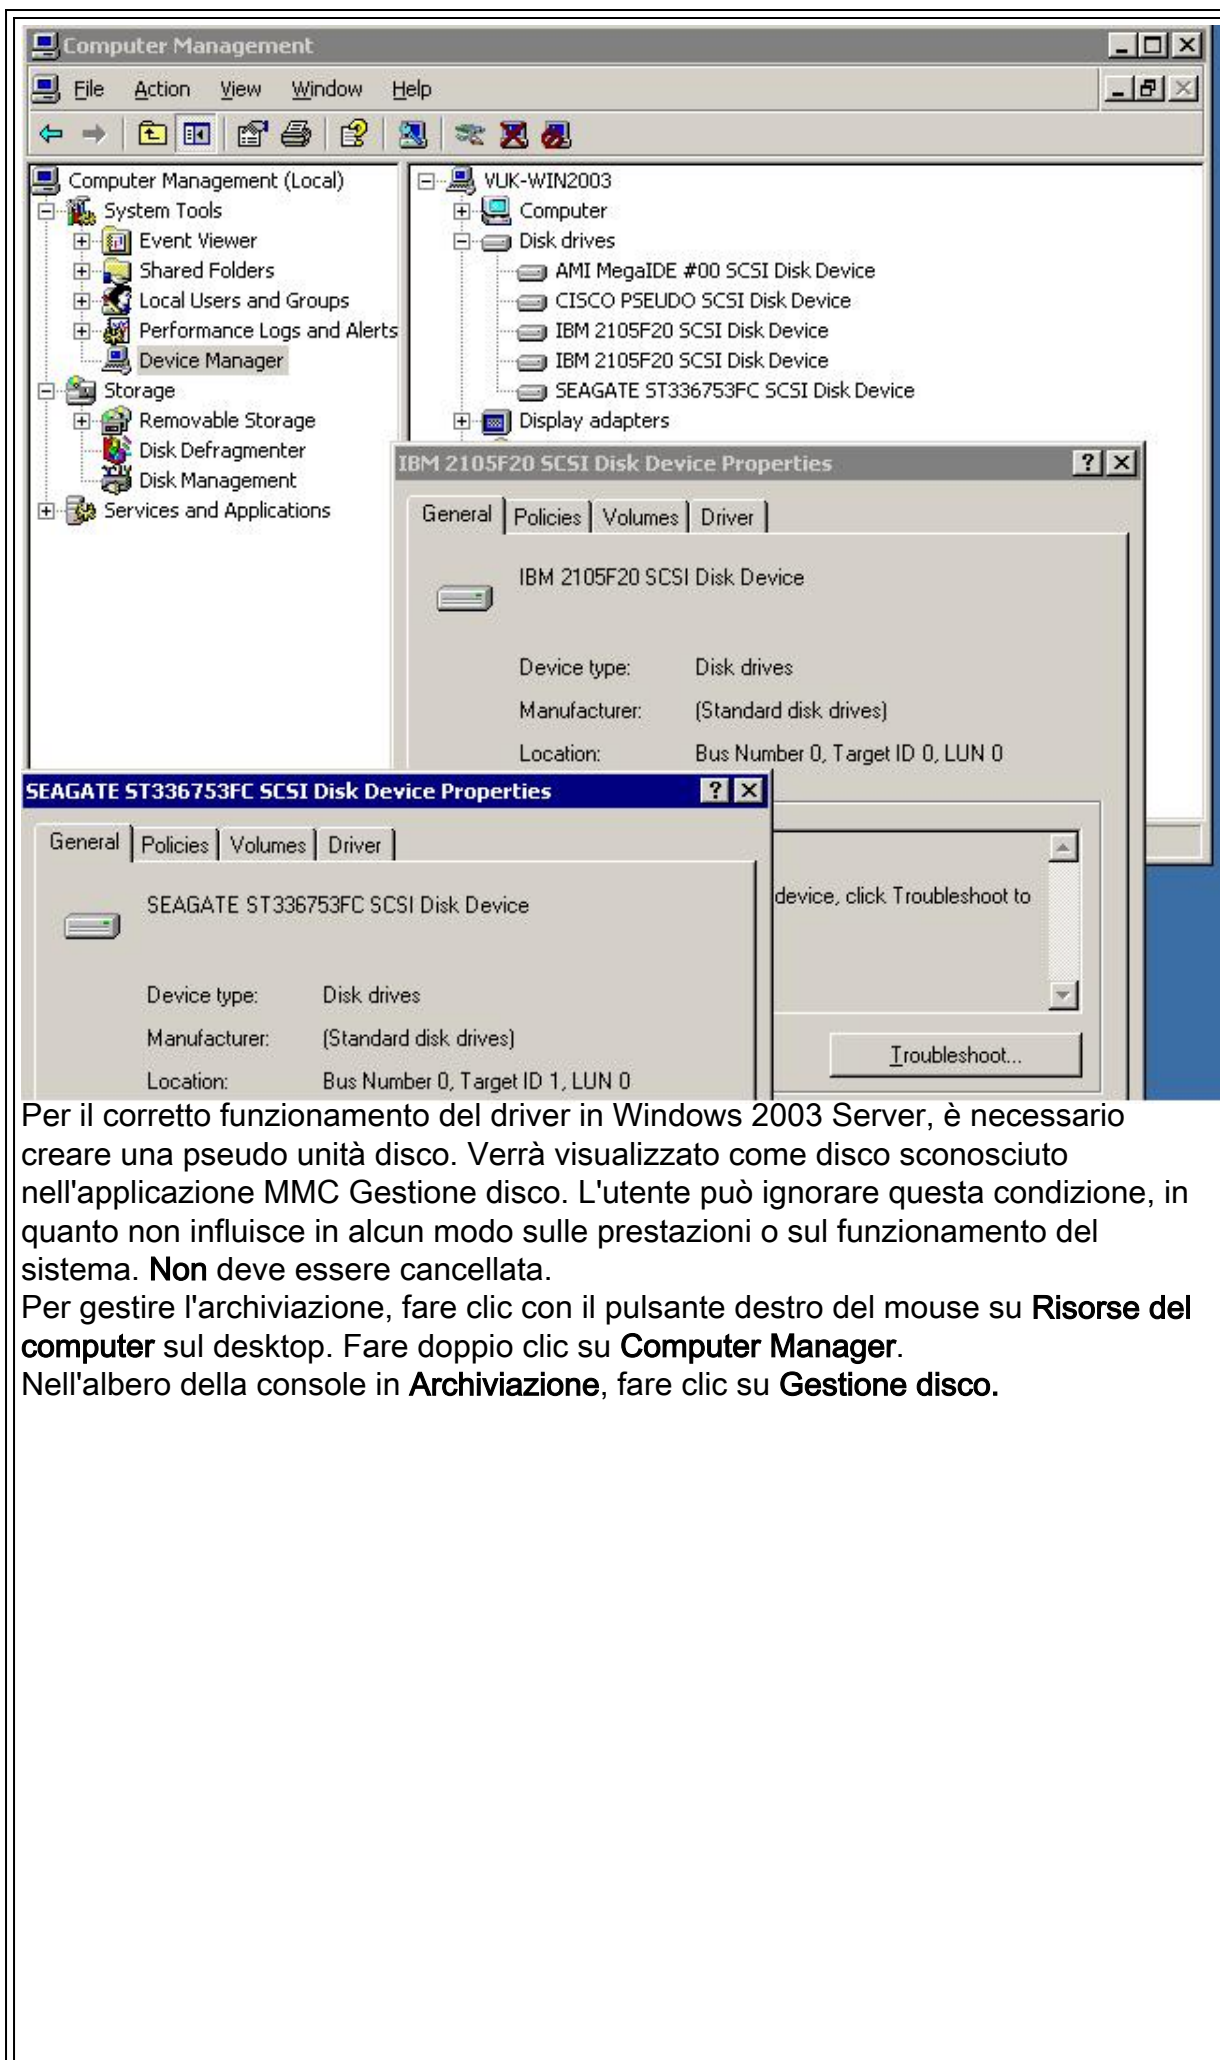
Computer Management

File Action View Window Help

Computer Management (Local)
System Tools
Event Viewer
Shared Folders
Local Users and Groups
Performance Logs and Alerts
Device Manager
Storage
Removable Storage
Disk Defragmenter
Disk Management
Services and Applications

VUK-WIN2003
Computer
Disk drives
AMI MegaIDE #00 SCSI Disk Device
CISCO PSEUDO SCSI Disk Device
IBM 2105F20 SCSI Disk Device
IBM 2105F20 SCSI Disk Device
SEAGATE ST336753FC SCSI Disk Device
Display adapters

IBM 2105F20 SCSI Disk Device Properties

General | Policies | Volumes | Driver

IBM 2105F20 SCSI Disk Device

Device type: Disk drives
Manufacturer: (Standard disk drives)
Location: Bus Number 0, Target ID 0, LUN 0

device, click Troubleshoot to

Troubleshoot...

SEAGATE ST336753FC SCSI Disk Device Properties

General | Policies | Volumes | Driver

SEAGATE ST336753FC SCSI Disk Device

Device type: Disk drives
Manufacturer: (Standard disk drives)
Location: Bus Number 0, Target ID 1, LUN 0

Per il corretto funzionamento del driver in Windows 2003 Server, è necessario creare una pseudo unità disco. Verrà visualizzato come disco sconosciuto nell'applicazione MMC Gestione disco. L'utente può ignorare questa condizione, in quanto non influisce in alcun modo sulle prestazioni o sul funzionamento del sistema. Non deve essere cancellata.
Per gestire l'archiviazione, fare clic con il pulsante destro del mouse su Risorse del computer sul desktop. Fare doppio clic su Computer Manager.
Nell'albero della console in Archiviazione, fare clic su Gestione disco.